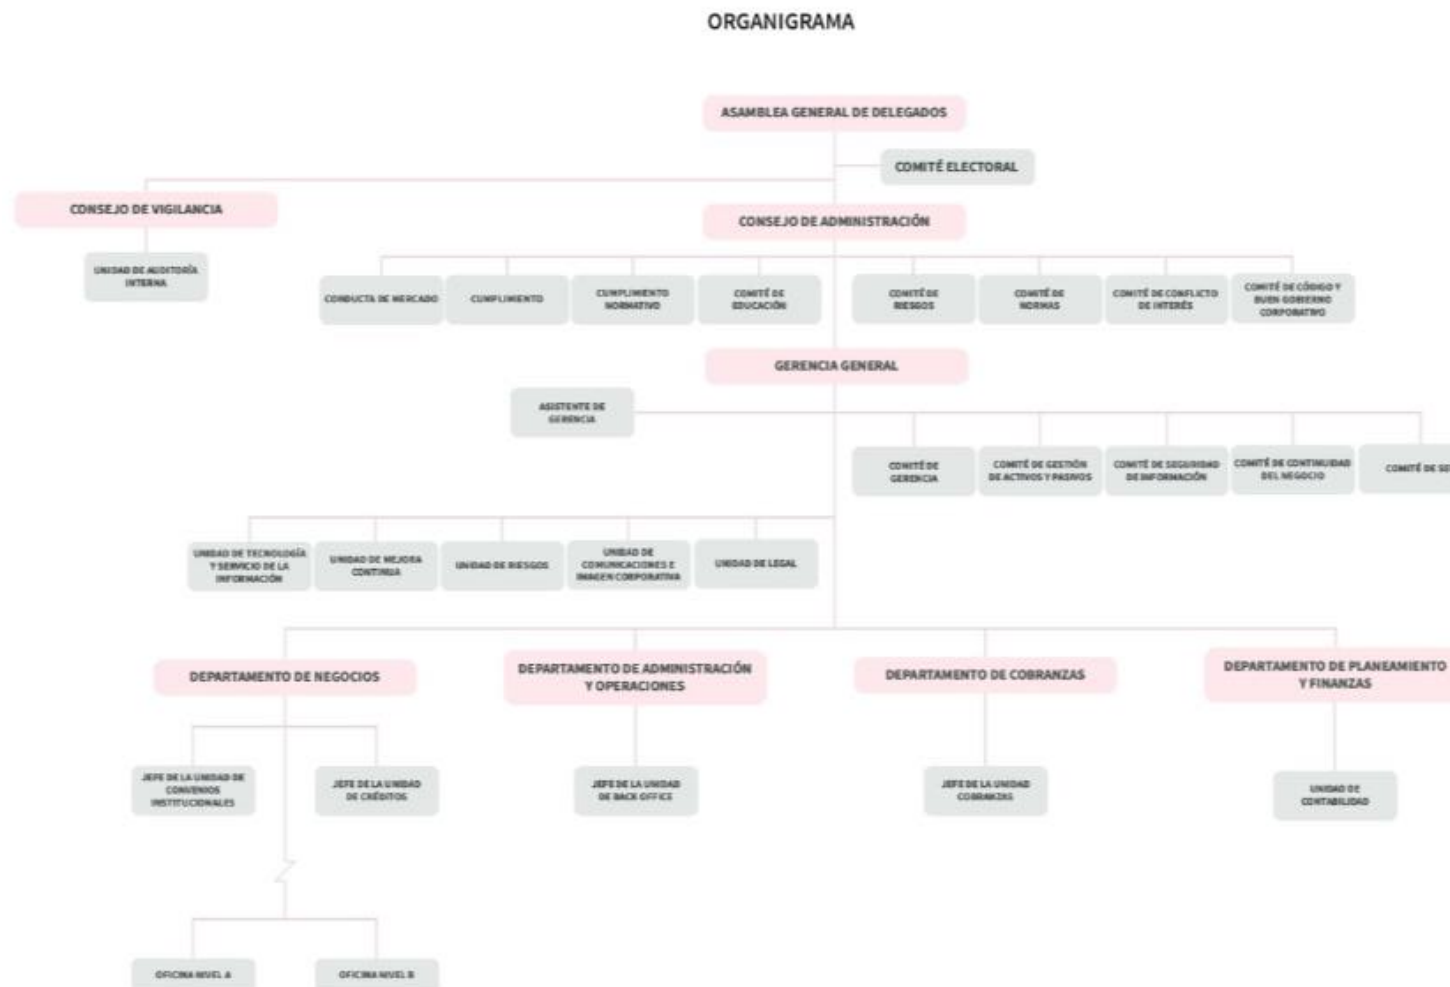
ORGANIGRAMA

ASAMBLEA GENERAL DE DELEGADOS

COMITÉ ELECTORAL

CONSEJO DE VIGILANCIA

UNIDAD DE AUDITORÍA INTERNA

CONSEJO DE ADMINISTRACIÓN

CONDUCTA DE MERCADO

CUMPLIMIENTO

CUMPLIMIENTO NORMATIVO

COMITÉ DE EDUCACIÓN

COMITÉ DE RIESGOS

COMITÉ DE NORMAS

COMITÉ DE CONFLICTO DE INTERÉS

COMITÉ DE CÓDIGO Y BUEN GOBIERNO CORPORATIVO

GERENCIA GENERAL

ASISTENTE DE GERENCIA

COMITÉ DE GERENCIA

COMITÉ DE GESTIÓN DE ACTIVOS Y PASIVOS

COMITÉ DE SEGURIDAD DE INFORMACIÓN

COMITÉ DE CONTINUIDAD DEL NEGOCIO

COMITÉ DE SE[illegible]

UNIDAD DE TECNOLOGÍA Y SERVICIO DE LA INFORMACIÓN

UNIDAD DE MEJORA CONTINUA

UNIDAD DE RIESGOS

UNIDAD DE COMUNICACIONES E IMAGEN CORPORATIVA

UNIDAD DE LEGAL

DEPARTAMENTO DE NEGOCIOS

DEPARTAMENTO DE ADMINISTRACIÓN Y OPERACIONES

DEPARTAMENTO DE COBRANZAS

DEPARTAMENTO DE PLANEAMIENTO Y FINANZAS

JEFE DE LA UNIDAD DE CONVENIOS INSTITUCIONALES

JEFE DE LA UNIDAD DE CRÉDITOS

JEFE DE LA UNIDAD DE BACK OFFICE

JEFE DE LA UNIDAD COBRANZAS

UNIDAD DE CONTABILIDAD

OFICINA NIVEL A

OFICINA NIVEL B